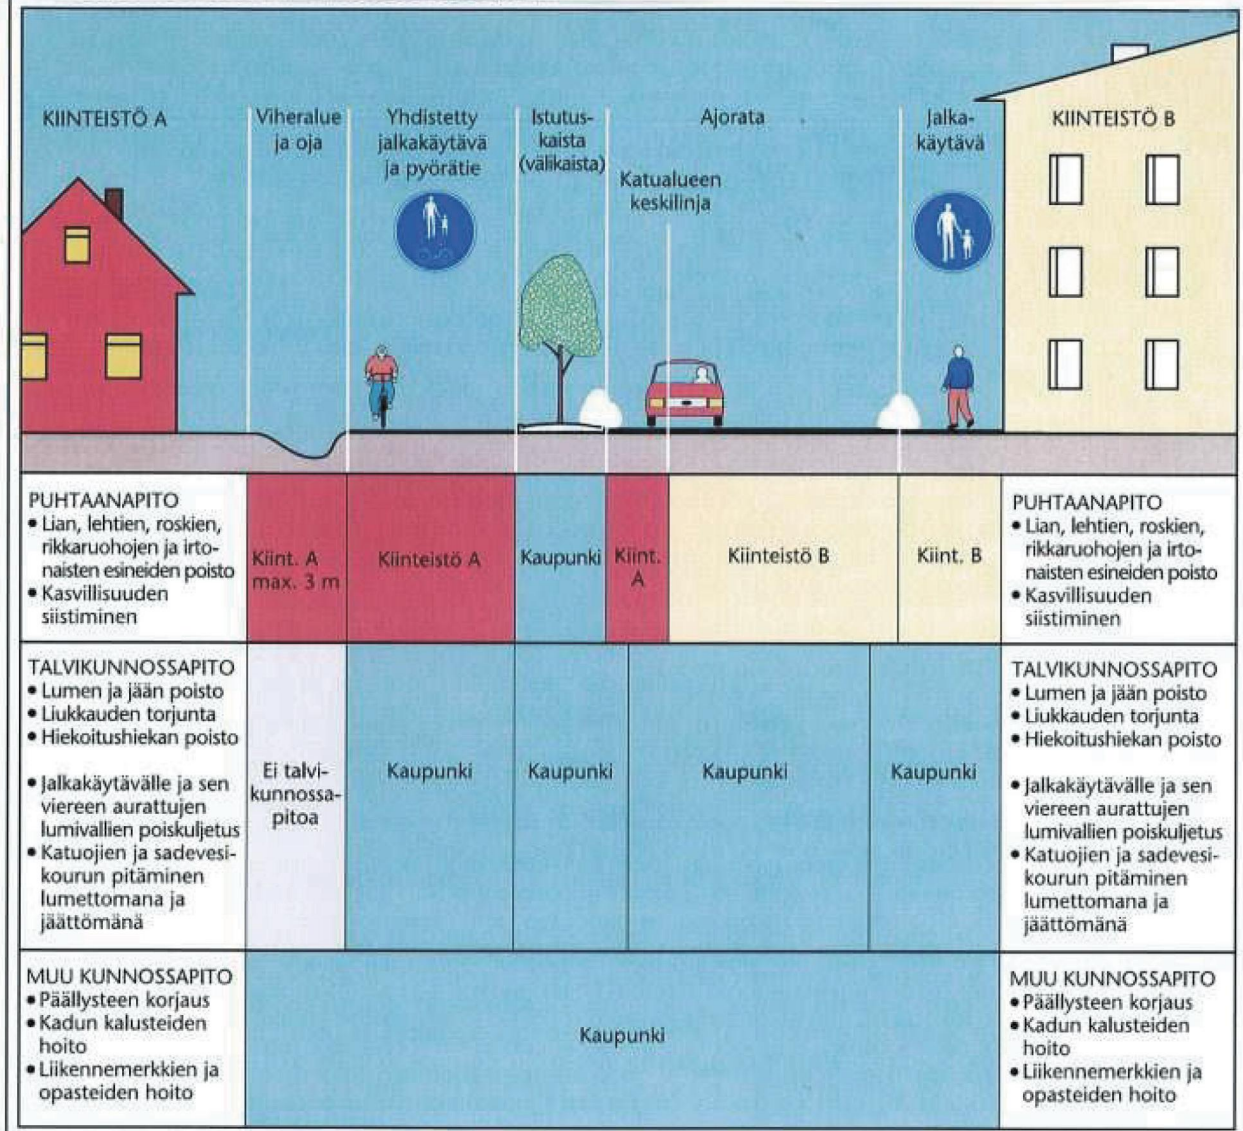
KIINTEISTÖ A

Viheralue ja oja

Yhdistetty jalkakäytävä ja pyörätie

Istutuskaista (välikaista)

Katualueen keskilinja

Ajorata

Jalkakäytävä

KIINTEISTÖ B

PUHTAANAPITO
• Lian, lehtien, roskien, rikkaruohojen ja irtonaisten esineiden poisto
• Kasvillisuuden siistiminen

Kiint. A max. 3 m

Kiinteistö A

Kaupunki

Kiint. A

Kiinteistö B

Kiint. B

PUHTAANAPITO
• Lian, lehtien, roskien, rikkaruohojen ja irtonaisten esineiden poisto
• Kasvillisuuden siistiminen

TALVIKUNNOSSAPITO
• Lumen ja jään poisto
• Liukkauden torjunta
• Hiekoitushiekan poisto

• Jalkakäytävälle ja sen viereen aurattujen lumivallien poiskuljetus
• Katuojien ja sadevesikourun pitäminen lumettomana ja jäättömänä

Ei talvikunnossapitoa

Kaupunki

Kaupunki

Kaupunki

Kaupunki

TALVIKUNNOSSAPITO
• Lumen ja jään poisto
• Liukkauden torjunta
• Hiekoitushiekan poisto

• Jalkakäytävälle ja sen viereen aurattujen lumivallien poiskuljetus
• Katuojien ja sadevesikourun pitäminen lumettomana ja jäättömänä

MUU KUNNOSSAPITO
• Päällysteen korjaus
• Kadun kalusteiden hoito
• Liikennemerkkien ja opasteiden hoito

Kaupunki

MUU KUNNOSSAPITO
• Päällysteen korjaus
• Kadun kalusteiden hoito
• Liikennemerkkien ja opasteiden hoito